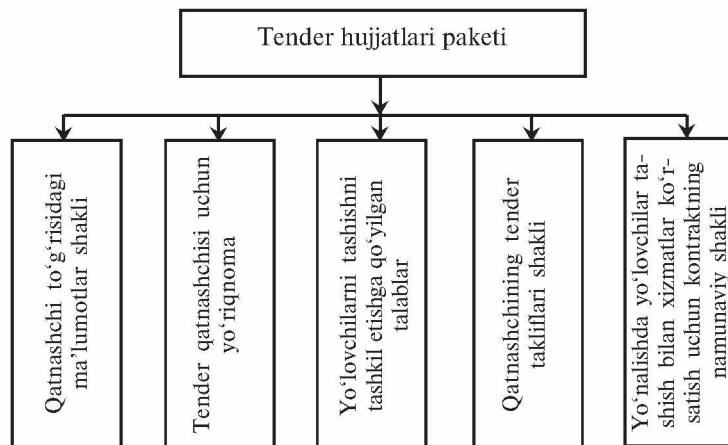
Tender hujjatlari paketi

Qatnashchi to'g'risidagi ma'lumotlar shakli

Tender qatnashchisi uchun yo'riqnoma

Yo'lovchilarni tashishni tashkil etishga qo'yilgan talablar

Qatnashchining tender takliflari shakli

Yo'nalishda yo'lovchilar tashish bilan xizmatlar ko'rsatish uchun kontraktning namunaviy shakli